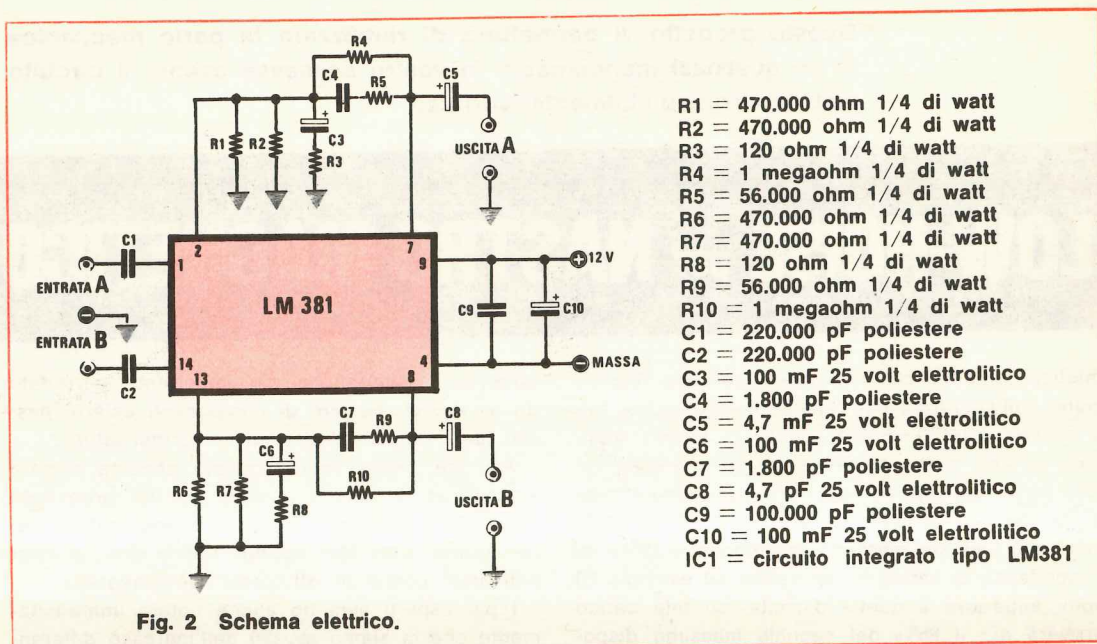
R4
C4
R5
C5
R1
R2
C3
R3
USCITA A
C1
2
7
9
+12 V
1
ENTRATA A
LM 381
C9
C10
ENTRATA B
C2
14
13
8
4
MASSA
C7
R9
C8
C6
R10
R6
R7
R8
USCITA B

Fig. 2 Schema elettrico.

R1 = 470.000 ohm 1/4 di watt
R2 = 470.000 ohm 1/4 di watt
R3 = 120 ohm 1/4 di watt
R4 = 1 megaohm 1/4 di watt
R5 = 56.000 ohm 1/4 di watt
R6 = 470.000 ohm 1/4 di watt
R7 = 470.000 ohm 1/4 di watt
R8 = 120 ohm 1/4 di watt
R9 = 56.000 ohm 1/4 di watt
R10 = 1 megaohm 1/4 di watt
C1 = 220.000 pF poliestere
C2 = 220.000 pF poliestere
C3 = 100 mF 25 volt elettrolitico
C4 = 1.800 pF poliestere
C5 = 4,7 mF 25 volt elettrolitico
C6 = 100 mF 25 volt elettrolitico
C7 = 1.800 pF poliestere
C8 = 4,7 pF 25 volt elettrolitico
C9 = 100.000 pF poliestere
C10 = 100 mF 25 volt elettrolitico
IC1 = circuito integrato tipo LM381